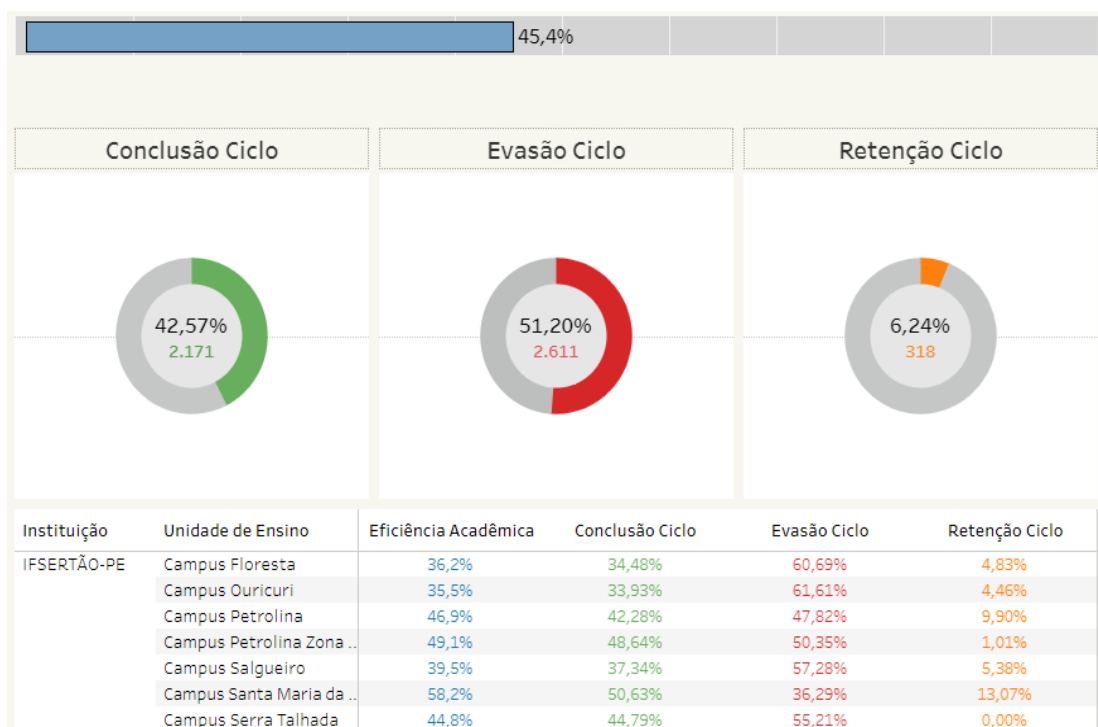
45,4%

Conclusão Ciclo

42,57%
2.171

Evasão Ciclo

51,20%
2.611

Retenção Ciclo

6,24%
318

| Instituição | Unidade de Ensino | Eficiência Acadêmica | Conclusão Ciclo | Evasão Ciclo | Retenção Ciclo |
|---|---|---|---|---|---|
| IFSERTÃO-PE | Campus Floresta | 36,2% | 34,48% | 60,69% | 4,83% |
| | Campus Ouricuri | 35,5% | 33,93% | 61,61% | 4,46% |
| | Campus Petrolina | 46,9% | 42,28% | 47,82% | 9,90% |
| | Campus Petrolina Zona .. | 49,1% | 48,64% | 50,35% | 1,01% |
| | Campus Salgueiro | 39,5% | 37,34% | 57,28% | 5,38% |
| | Campus Santa Maria da .. | 58,2% | 50,63% | 36,29% | 13,07% |
| | Campus Serra Talhada | 44,8% | 44,79% | 55,21% | 0,00% |